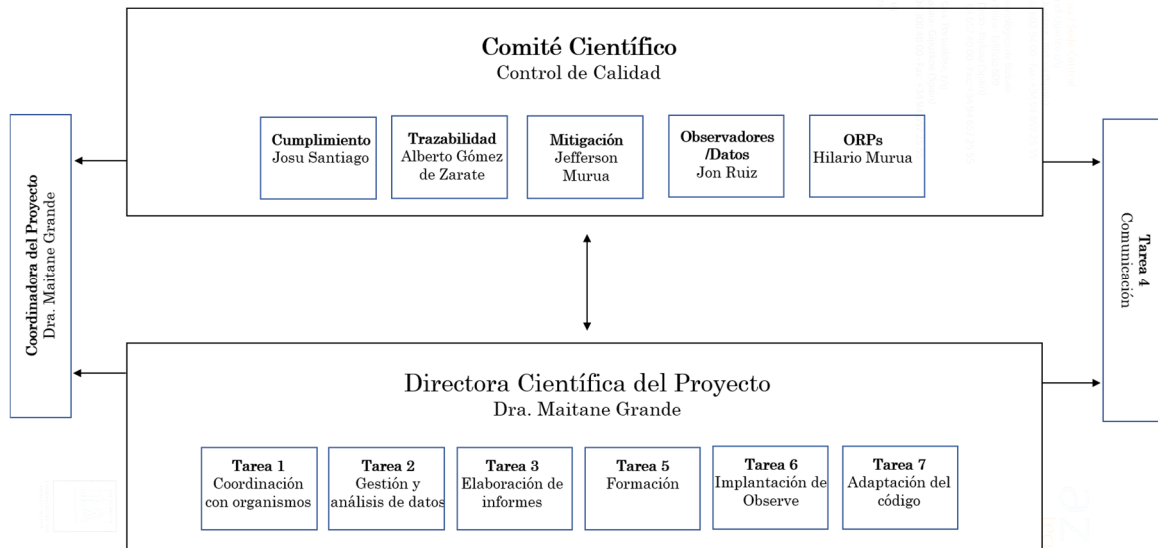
Comité Científico
Control de Calidad

Cumplimiento
Josu Santiago

Trazabilidad
Alberto Gómez de Zarate

Mitigación
Jefferson Murua

Observadores /Datos
Jon Ruiz

ORPs
Hilario Murua

Coordinadora del Proyecto
Dra. Maitane Grande

Tarea 4
Comunicación

Directora Científica del Proyecto
Dra. Maitane Grande

Tarea 1
Coordinación con organismos

Tarea 2
Gestión y análisis de datos

Tarea 3
Elaboración de informes

Tarea 5
Formación

Tarea 6
Implantación de Observe

Tarea 7
Adaptación del código